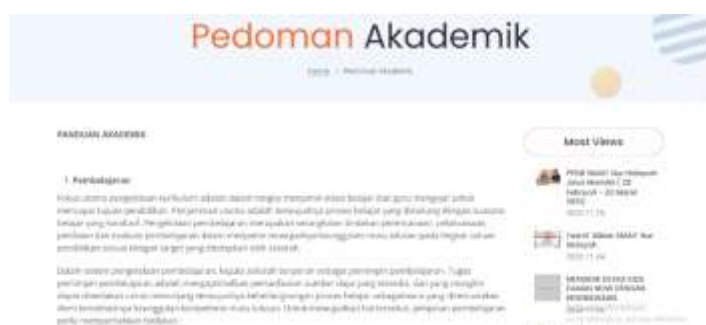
Pedoman Akademik

Home / Panduan Akademik

PANDUAN AKADEMIK

1. Pembelajaran

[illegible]

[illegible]

Most Views

PPDB SMAIT Nur Hidayah Jalur Mandiri - 20 Februari - 20 Maret 2023
2022-11-26

Teaser Video SMAIT Nur Hidayah
2022-11-04

METODE DISKUSI KECIL DALAM MODEL PEMBELAJARAN
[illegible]